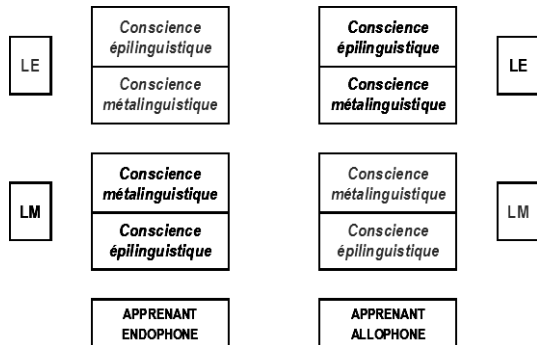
LE

Conscience épilinguistique

Conscience métalinguistique

LM

Conscience métalinguistique

Conscience épilinguistique

APPRENANT ENDOPHONE

Conscience épilinguistique

Conscience métalinguistique

LE

Conscience métalinguistique

Conscience épilinguistique

LM

APPRENANT ALLOPHONE